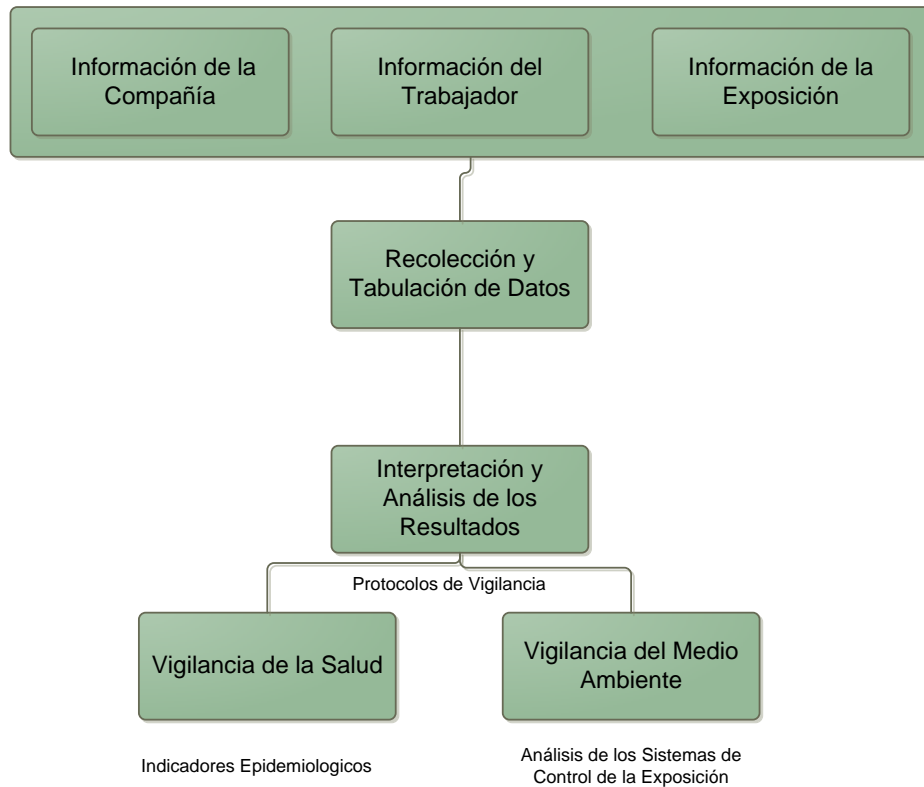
Información de la Compañía

Información del Trabajador

Información de la Exposición

Recolección y Tabulación de Datos

Interpretación y Análisis de los Resultados

Protocolos de Vigilancia

Vigilancia de la Salud

Vigilancia del Medio Ambiente

Indicadores Epidemiologicos

Análisis de los Sistemas de Control de la Exposición